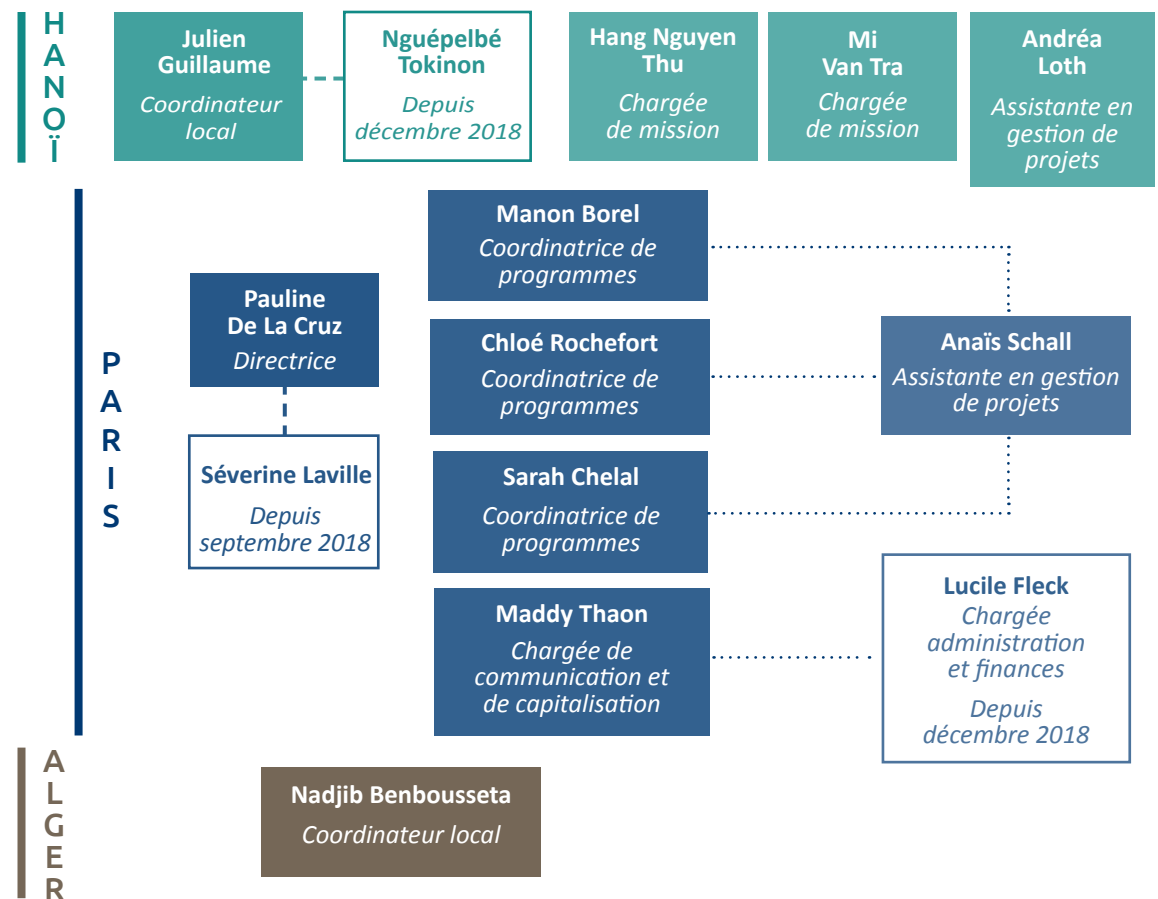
HANOÏ

Julien Guillaume
Coordinateur local

Nguépelbé Tokinon
Depuis décembre 2018

Hang Nguyen Thu
Chargée de mission

Mi Van Tra
Chargée de mission

Andréa Loth
Assistante en gestion de projets

PARIS

Pauline De La Cruz
Directrice

Séverine Laville
Depuis septembre 2018

Manon Borel
Coordinatrice de programmes

Chloé Rochefort
Coordinatrice de programmes

Sarah Chelal
Coordinatrice de programmes

Maddy Thaon
Chargée de communication et de capitalisation

Anaïs Schall
Assistante en gestion de projets

Lucile Fleck
Chargée administration et finances
Depuis décembre 2018

ALGER

Nadjib Benbousseta
Coordinateur local